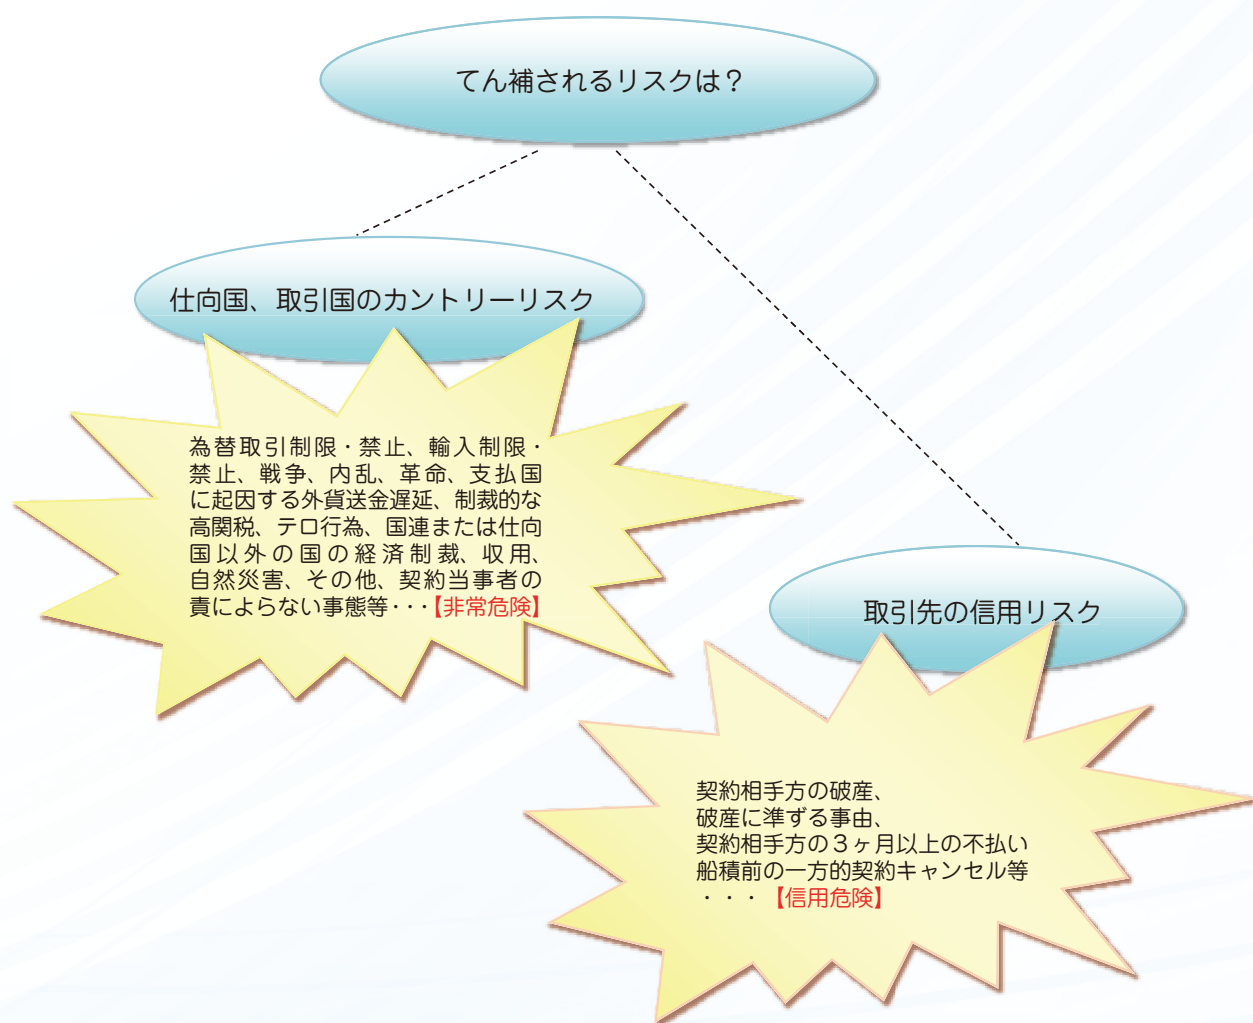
てん補されるリスクは？

仕向国、取引国のカントリーリスク

為替取引制限・禁止、輸入制限・禁止、戦争、内乱、革命、支払国に起因する外貨送金遅延、制裁的な高関税、テロ行為、国連または仕向国以外の国の経済制裁、収用、自然災害、その他、契約当事者の責によらない事態等・・・【非常危険】

取引先の信用リスク

契約相手方の破産、
破産に準ずる事由、
契約相手方の３ヶ月以上の不払い
船積前の一方的契約キャンセル等
・・・【信用危険】